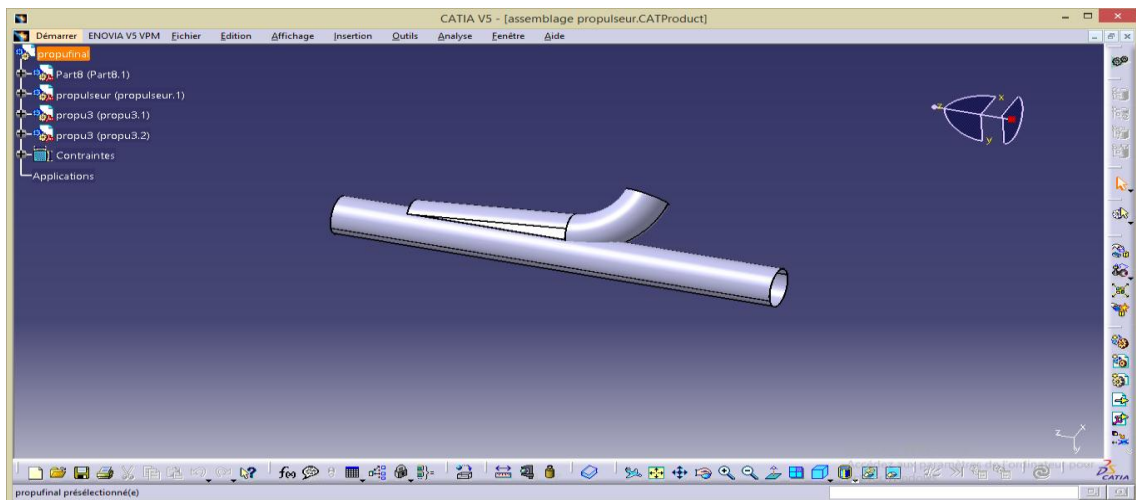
CATIA V5 - [assemblage propulseur.CATProduct]

Démarrer ENOVIA V5 VPM Fichier Edition Affichage Insertion Outils Analyse Fenêtre Aide

propufinal
Part8 (Part8.1)
propulseur (propulseur.1)
propu3 (propu3.1)
propu3 (propu3.2)
Contraintes
Applications

x
y
z

propufinal présélectionné(e)

CATIA